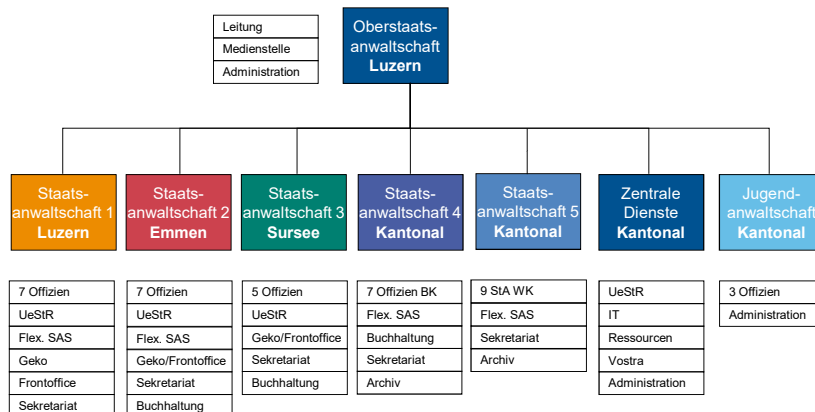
Leitung
Medienstelle
Administration

Oberstaatsanwaltschaft
Luzern

Staatsanwaltschaft 1
Luzern

7 Offizien
UeStR
Flex. SAS
Geko
Frontoffice
Sekretariat

Staatsanwaltschaft 2
Emmen

7 Offizien
UeStR
Flex. SAS
Geko/Frontoffice
Sekretariat
Buchhaltung

Staatsanwaltschaft 3
Sursee

5 Offizien
UeStR
Geko/Frontoffice
Sekretariat
Buchhaltung

Staatsanwaltschaft 4
Kantonal

7 Offizien BK
Flex. SAS
Buchhaltung
Sekretariat
Archiv

Staatsanwaltschaft 5
Kantonal

9 StA WK
Flex. SAS
Sekretariat
Archiv

Zentrale Dienste
Kantonal

UeStR
IT
Ressourcen
Vostra
Administration

Jugendanwaltschaft
Kantonal

3 Offizien
Administration